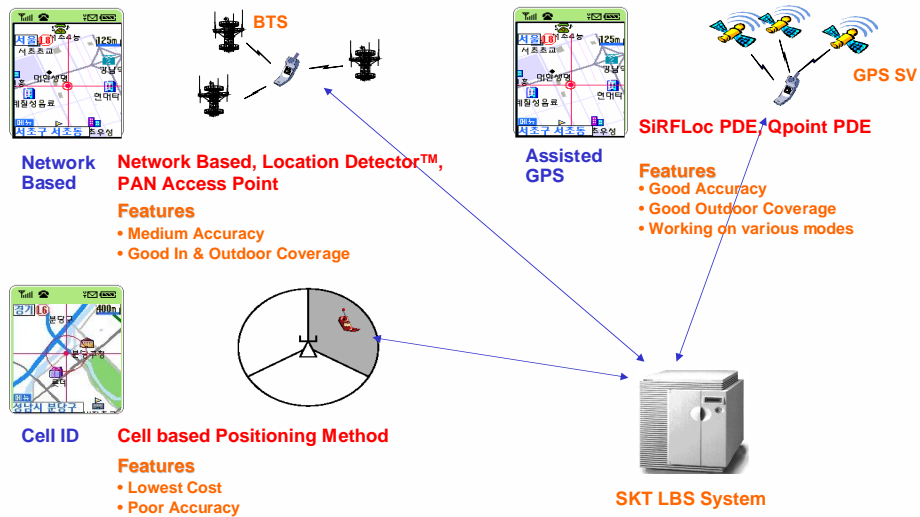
서울 서초 125m 서초초교 대한생명 서초구 서초동 메뉴 현대타 기세정음료 주우성

Network Based

BTS

Network Based, Location Detector™, PAN Access Point

Features
• Medium Accuracy
• Good In & Outdoor Coverage

서울 서초 125m 서초초교 대한생명 서초구 서초동 메뉴 현대타 기세정음료 주우성

Assisted GPS

GPS SV

SiRFLoc PDE, Qpoint PDE

Features
• Good Accuracy
• Good Outdoor Coverage
• Working on various modes

경기 L6 400m 분당구 분당구청 성남시 분당구 메뉴

Cell ID

Cell based Positioning Method

Features
• Lowest Cost
• Poor Accuracy

SKT LBS System